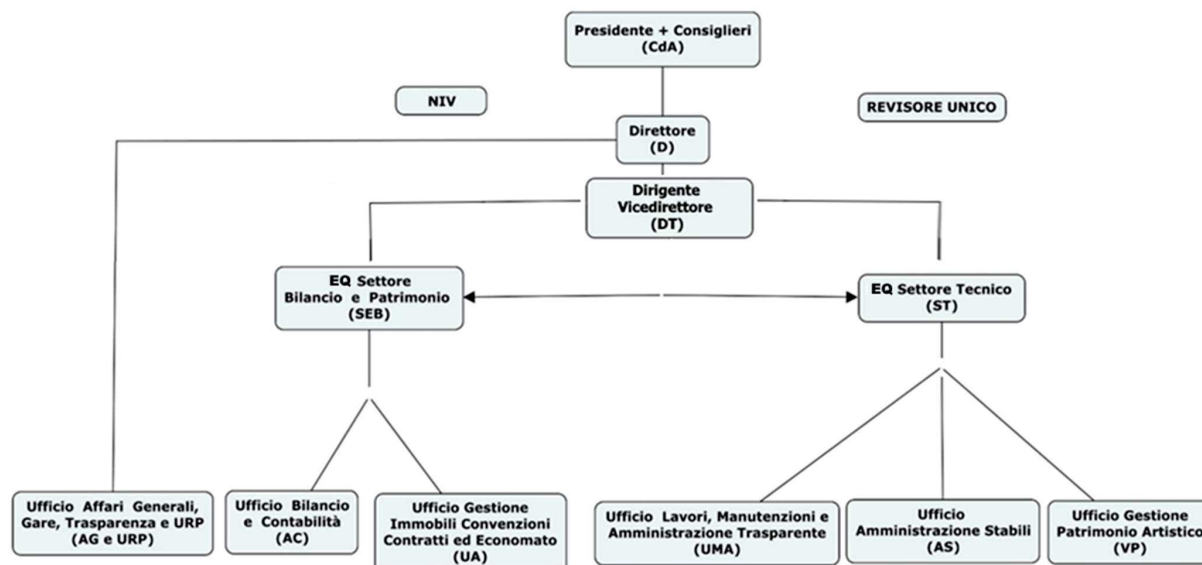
Presidente + Consiglieri
(CdA)

NIV

REVISORE UNICO

Direttore
(D)

Dirigente
Vicedirettore
(DT)

EQ Settore
Bilancio e Patrimonio
(SEB)

EQ Settore Tecnico
(ST)

Ufficio Affari Generali, Gare, Trasparenza e URP
(AG e URP)

Ufficio Bilancio e Contabilità
(AC)

Ufficio Gestione Immobili Convenzioni Contratti ed Economato
(UA)

Ufficio Lavori, Manutenzioni e Amministrazione Trasparente
(UMA)

Ufficio Amministrazione Stabili
(AS)

Ufficio Gestione Patrimonio Artistico
(VP)